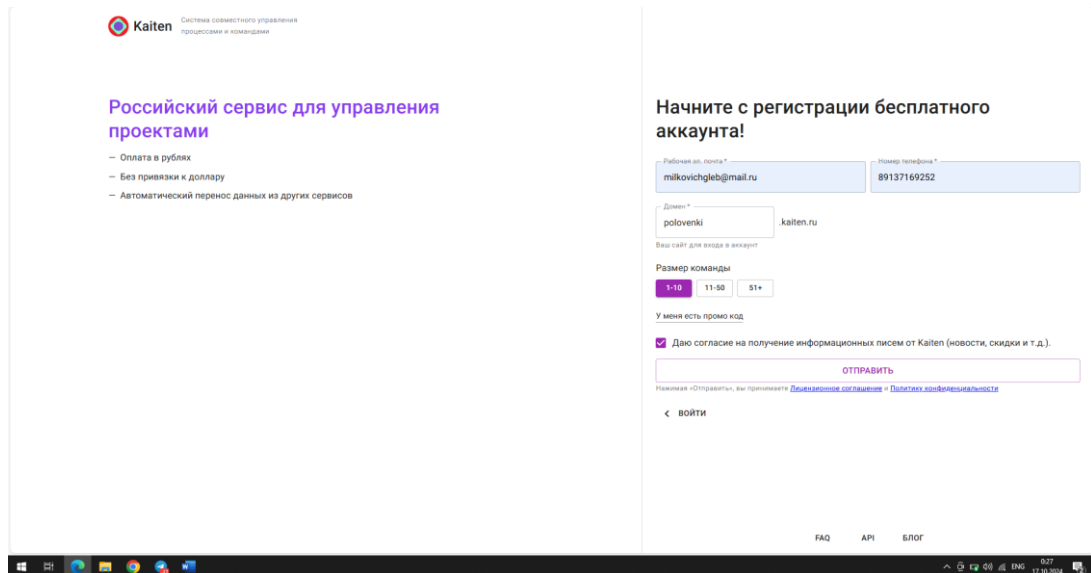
Kaiten Система совместного управления процессами и командами

Российский сервис для управления проектами

— Оплата в рублях
— Без привязки к доллару
— Автоматический перенос данных из других сервисов

Начните с регистрации бесплатного аккаунта!

Рабочая эл. почта *
milkovichgleb@mail.ru

Номер телефона *
89137169252

Домен *
polovenki
.kaiten.ru
Ваш сайт для входа в аккаунт

Размер команды
1-10 11-50 51+

У меня есть промо код

Даю согласие на получение информационных писем от Kaiten (новости, скидки и т.д.).

ОТПРАВИТЬ

Нажимая «Отправить», вы принимаете Лицензионное соглашение и Политику конфиденциальности

ВОЙТИ

FAQ API БЛОГ

ENG 0:27 17.10.2024